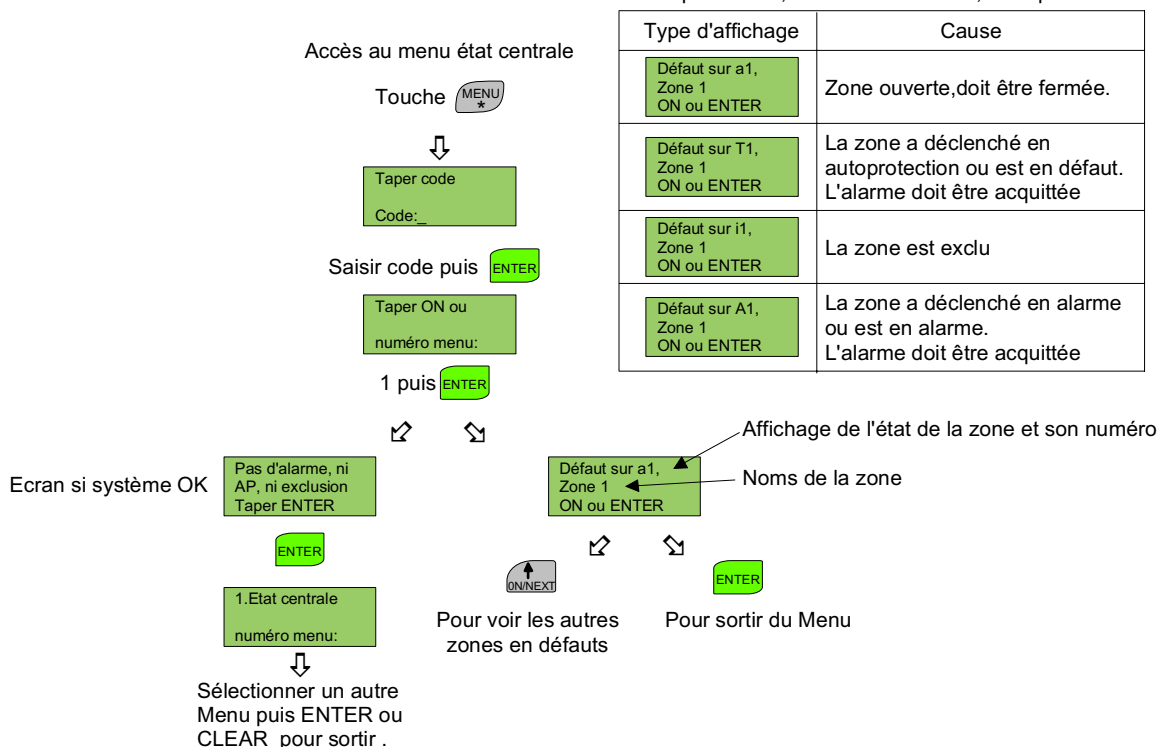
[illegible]

| Type d'affichage | Cause |
|---|---|
| Défaut sur a1, Zone 1 ON ou ENTER | Zone ouverte,doit être fermée. |
| Défaut sur T1, Zone 1 ON ou ENTER | La zone a déclenché en autoprotection ou est en défaut. L'alarme doit être acquittée |
| Défaut sur i1, Zone 1 ON ou ENTER | La zone est exclu |
| Défaut sur A1, Zone 1 ON ou ENTER | La zone a déclenché en alarme ou est en alarme. L'alarme doit être acquittée |

Accès au menu état centrale

Touche MENU *

Taper code

Code:_

Saisir code puis ENTER

Taper ON ou

numéro menu:

1 puis ENTER

Ecran si système OK

Pas d'alarme, ni AP, ni exclusion Taper ENTER

ENTER

1.Etat centrale

numéro menu:

Sélectionner un autre Menu puis ENTER ou CLEAR pour sortir .

Affichage de l'état de la zone et son numéro

Défaut sur a1, Zone 1 ON ou ENTER

Noms de la zone

0N/NEXT

ENTER

Pour voir les autres zones en défauts

Pour sortir du Menu